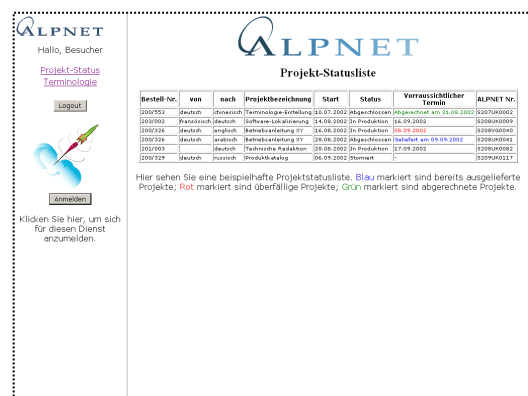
ALPNET
Hallo, Besucher
Projekt-Status
Terminologie
Logout
Anmelden
Klicken Sie hier, um sich für diesen Dienst anzumelden.

ALPNET
Projekt-Statusliste

| Bestell-Nr. | von | nach | Projektbezeichnung | Start | Status | Vorraussichtlicher Termin | ALPNET Nr. |
|---|---|---|---|---|---|---|---|
| 200/553 | deutsch | chinesisch | Terminologie-Erstellung | 10.07.2002 | Abgeschlossen | Abgerechnet am 31.08.2002 | S207UK0002 |
| 203/002 | französisch | deutsch | Software-Lokalisierung | 14.08.2002 | In Produktion | 16.09.2002 | S208UK0009 |
| 200/326 | deutsch | englisch | Betriebsanleitung XY | 16.08.2002 | In Produktion | 08.09.2002 | S208VG0040 |
| 200/326 | deutsch | arabisch | Betriebsanleitung XY | 28.08.2002 | Abgeschlossen | Geliefert am 09.09.2002 | S208UK0041 |
| 201/003 | | deutsch | Technische Redaktion | 28.08.2002 | In Produktion | 17.09.2002 | S208UK0082 |
| 200/329 | deutsch | russisch | Produktkatalog | 06.09.2002 | Storniert | - | S209UK0117 |

Hier sehen Sie eine beispielhafte Projektstatusliste. Blau markiert sind bereits ausgelieferte Projekte; Rot markiert sind überfällige Projekte; Grün markiert sind abgerechnete Projekte.